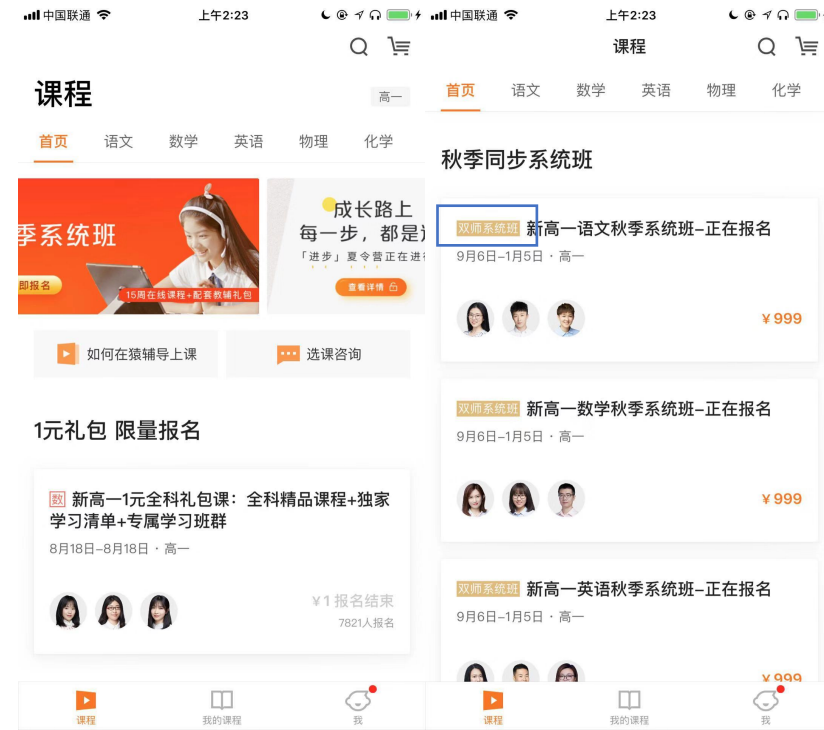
中国联通 上午2:23

课程

高一

首页 语文 数学 英语 物理 化学

季系统班

即报名

15周在线课程+配套教辅礼包

成长路上

每一步，都是

「进步」夏令营正在进

查看详情

如何在猿辅导上课

选课咨询

1元礼包 限量报名

数 新高一1元全科礼包课：全科精品课程+独家学习清单+专属学习班群

8月18日–8月18日 · 高一

¥1 报名结束

7821人报名

课程 我的课程 我

中国联通 上午2:23

课程

首页 语文 数学 英语 物理 化学

秋季同步系统班

双师系统班 新高一语文秋季系统班–正在报名

9月6日–1月5日 · 高一

¥999

双师系统班 新高一数学秋季系统班–正在报名

9月6日–1月5日 · 高一

¥999

双师系统班 新高一英语秋季系统班–正在报名

9月6日–1月5日 · 高一

¥999

课程 我的课程 我